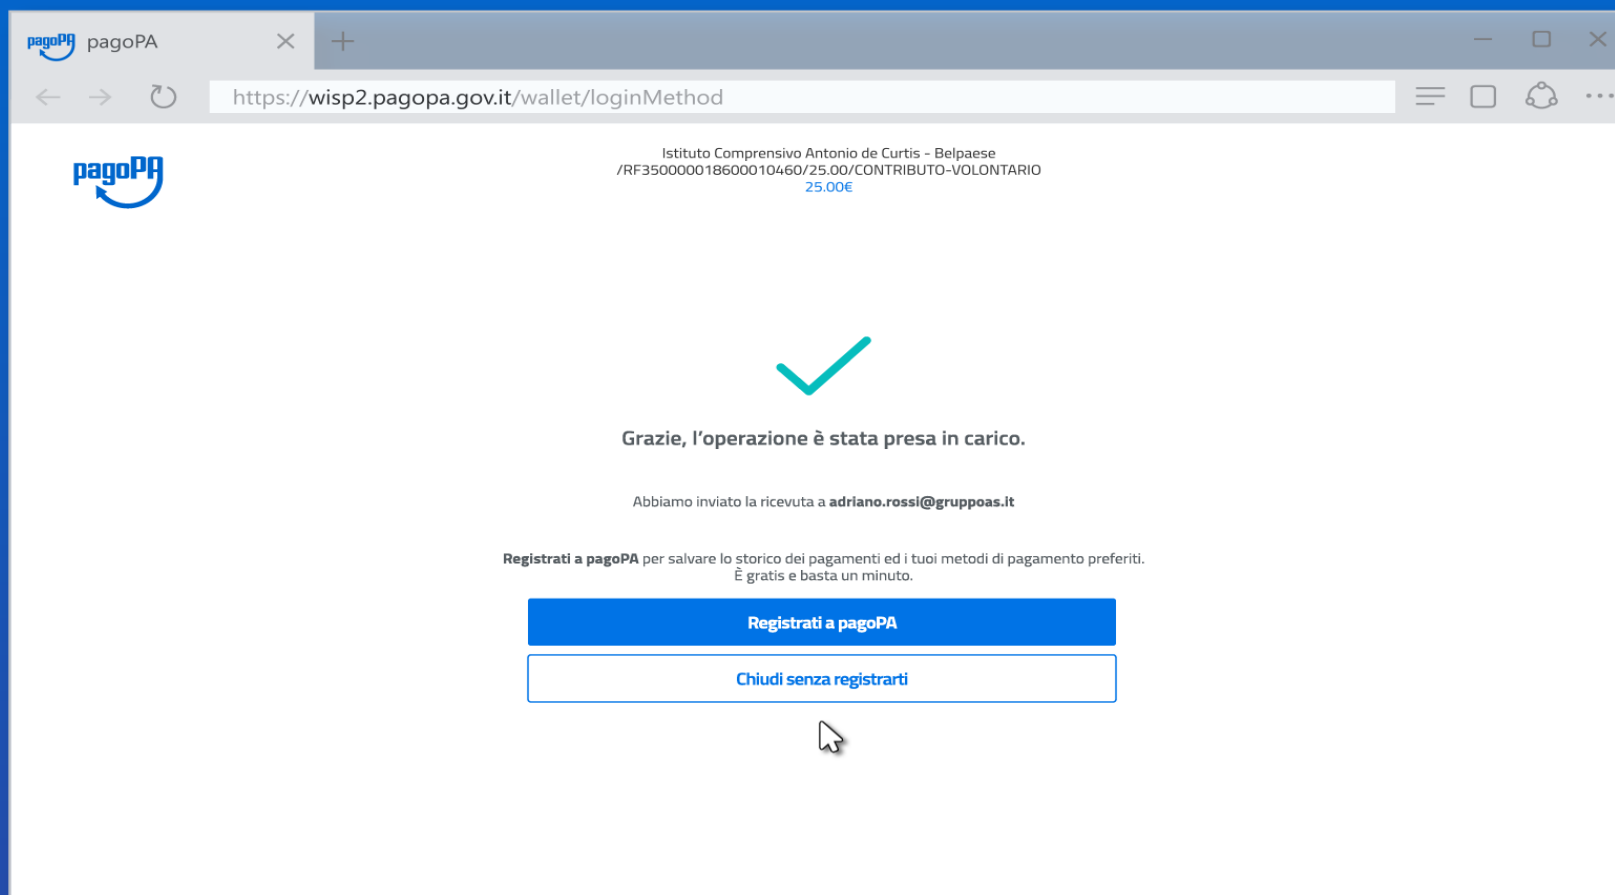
pagoPA pagoPA

https://wisp2.pagopa.gov.it/wallet/loginMethod

pagoPA

Istituto Comprensivo Antonio de Curtis - Belpaese
/RF35000001860001046O/25.00/CONTRIBUTO-VOLONTARIO
25.00€

Grazie, l'operazione è stata presa in carico.

Abbiamo inviato la ricevuta a adriano.rossi@gruppoas.it

Registrati a pagoPA per salvare lo storico dei pagamenti ed i tuoi metodi di pagamento preferiti. È gratis e basta un minuto.

Registrati a pagoPA

Chiudi senza registrarti